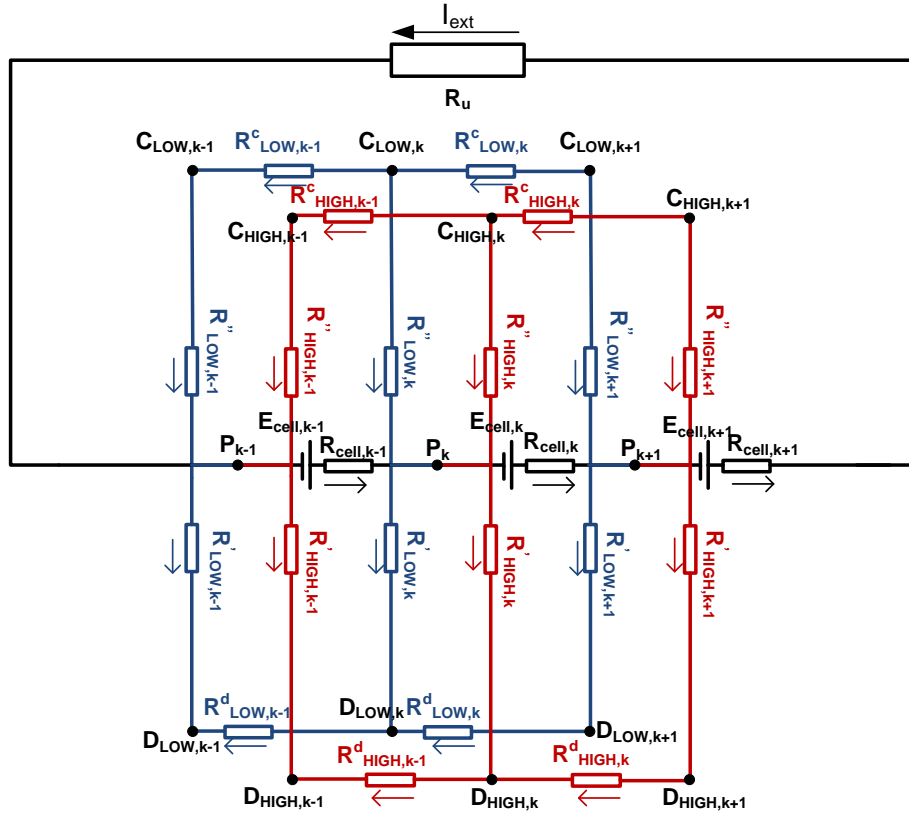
$I_{ext}$

$R_u$

$C_{LOW,k-1}$ $R^c_{LOW,k-1}$ $C_{LOW,k}$ $R^c_{LOW,k}$ $C_{LOW,k+1}$

$R^c_{HIGH,k-1}$ $R^c_{HIGH,k}$ $C_{HIGH,k+1}$

$C_{HIGH,k-1}$ $C_{HIGH,k}$

$R''_{LOW,k-1}$ $R''_{HIGH,k-1}$ $R''_{LOW,k}$ $R''_{HIGH,k}$ $R''_{LOW,k+1}$ $R''_{HIGH,k+1}$

$E_{cell,k-1}$ $E_{cell,k}$ $E_{cell,k+1}$

$P_{k-1}$ $R_{cell,k-1}$ $P_k$ $R_{cell,k}$ $P_{k+1}$ $R_{cell,k+1}$

$R'_{LOW,k-1}$ $R'_{HIGH,k-1}$ $R'_{LOW,k}$ $R'_{HIGH,k}$ $R'_{LOW,k+1}$ $R'_{HIGH,k+1}$

$R^d_{LOW,k-1}$ $D_{LOW,k}$ $R^d_{LOW,k}$

$D_{LOW,k-1}$ $D_{LOW,k+1}$

$R^d_{HIGH,k-1}$ $R^d_{HIGH,k}$

$D_{HIGH,k-1}$ $D_{HIGH,k}$ $D_{HIGH,k+1}$